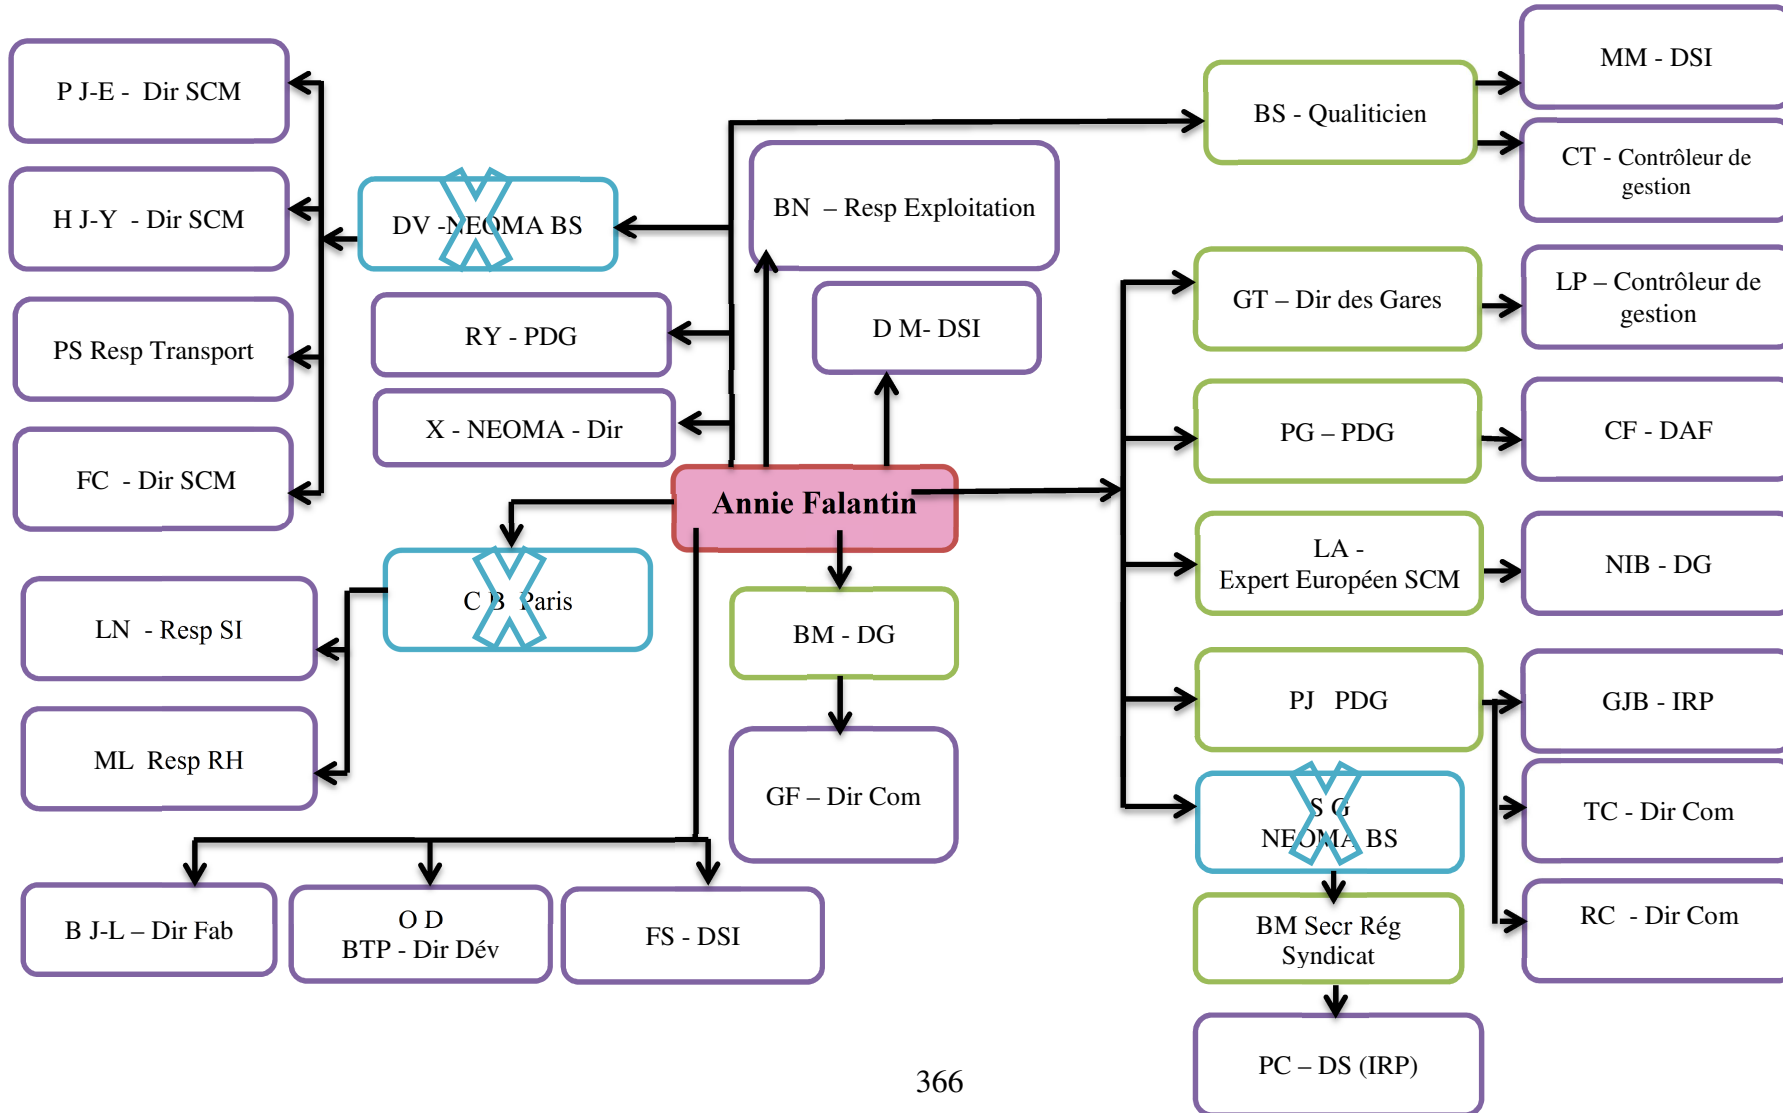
P J-E - Dir SCM

H J-Y - Dir SCM

PS Resp Transport

FC - Dir SCM

DV -NEOMA BS

RY - PDG

X - NEOMA - Dir

BN – Resp Exploitation

D M- DSI

BS - Qualiticien

MM - DSI

CT - Contrôleur de gestion

GT – Dir des Gares

LP – Contrôleur de gestion

PG – PDG

CF - DAF

Annie Falantin

LA - Expert Européen SCM

NIB - DG

C B Paris

LN - Resp SI

ML Resp RH

BM - DG

GF – Dir Com

PJ PDG

GJB - IRP

S G NEOMA BS

TC - Dir Com

BM Secr Rég Syndicat

RC - Dir Com

PC – DS (IRP)

B J-L – Dir Fab

O D BTP - Dir Dév

FS - DSI

366